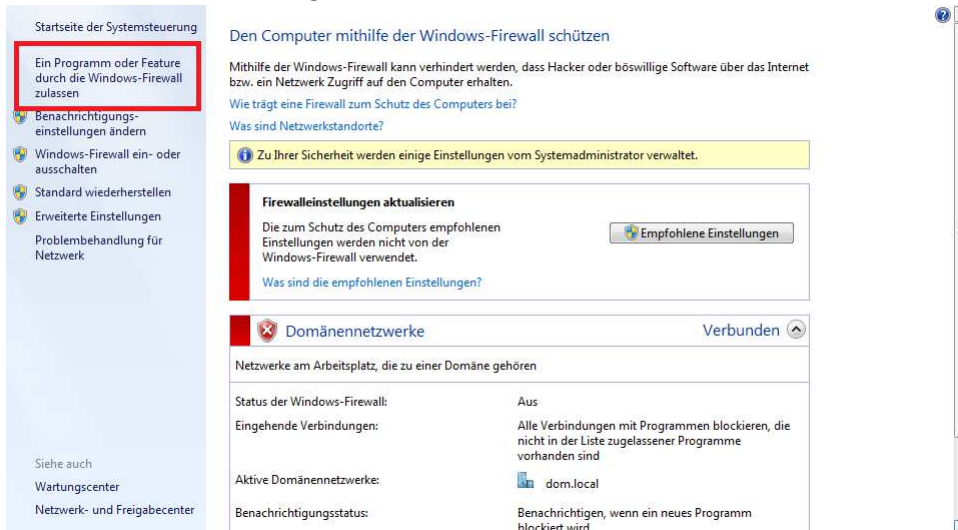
Startseite der Systemsteuerung

Ein Programm oder Feature durch die Windows-Firewall zulassen

Benachrichtigungseinstellungen ändern

Windows-Firewall ein- oder ausschalten

Standard wiederherstellen

Erweiterte Einstellungen

Problembehandlung für Netzwerk

Siehe auch

Wartungscenter

Netzwerk- und Freigabecenter

Den Computer mithilfe der Windows-Firewall schützen

Mithilfe der Windows-Firewall kann verhindert werden, dass Hacker oder böswillige Software über das Internet bzw. ein Netzwerk Zugriff auf den Computer erhalten.

Wie trägt eine Firewall zum Schutz des Computers bei?

Was sind Netzwerkstandorte?

Zu Ihrer Sicherheit werden einige Einstellungen vom Systemadministrator verwaltet.

Firewalleinstellungen aktualisieren

Die zum Schutz des Computers empfohlenen Einstellungen werden nicht von der Windows-Firewall verwendet.

Empfohlene Einstellungen

Was sind die empfohlenen Einstellungen?

Domänennetzwerke

Verbunden

Netzwerke am Arbeitsplatz, die zu einer Domäne gehören

| | |
|---|---|
| Status der Windows-Firewall: | Aus |
| Eingehende Verbindungen: | Alle Verbindungen mit Programmen blockieren, die nicht in der Liste zugelassener Programme vorhanden sind |
| Aktive Domänennetzwerke: | dom.local |
| Benachrichtigungsstatus: | Benachrichtigen, wenn ein neues Programm blockiert wird |